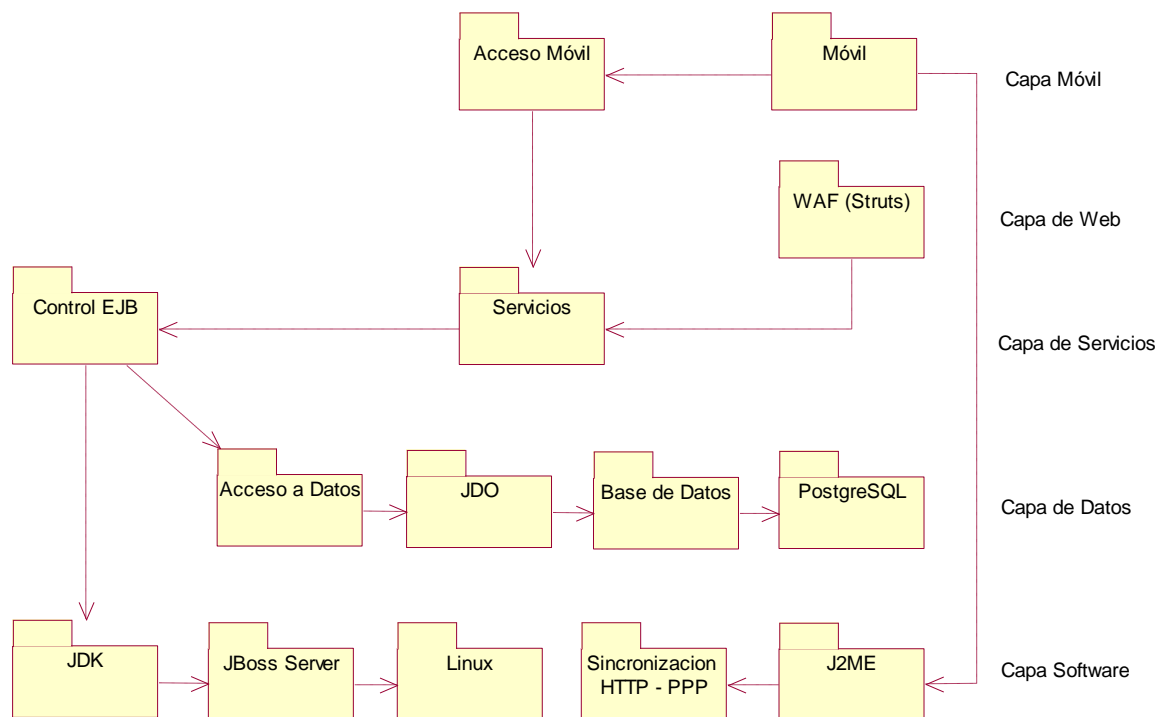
Acceso Móvil

Móvil

Capa Móvil

WAF (Struts)

Capa de Web

Control EJB

Servicios

Capa de Servicios

Acceso a Datos

JDO

Base de Datos

PostgreSQL

Capa de Datos

JDK

JBoss Server

Linux

Sincronizacion HTTP - PPP

J2ME

Capa Software